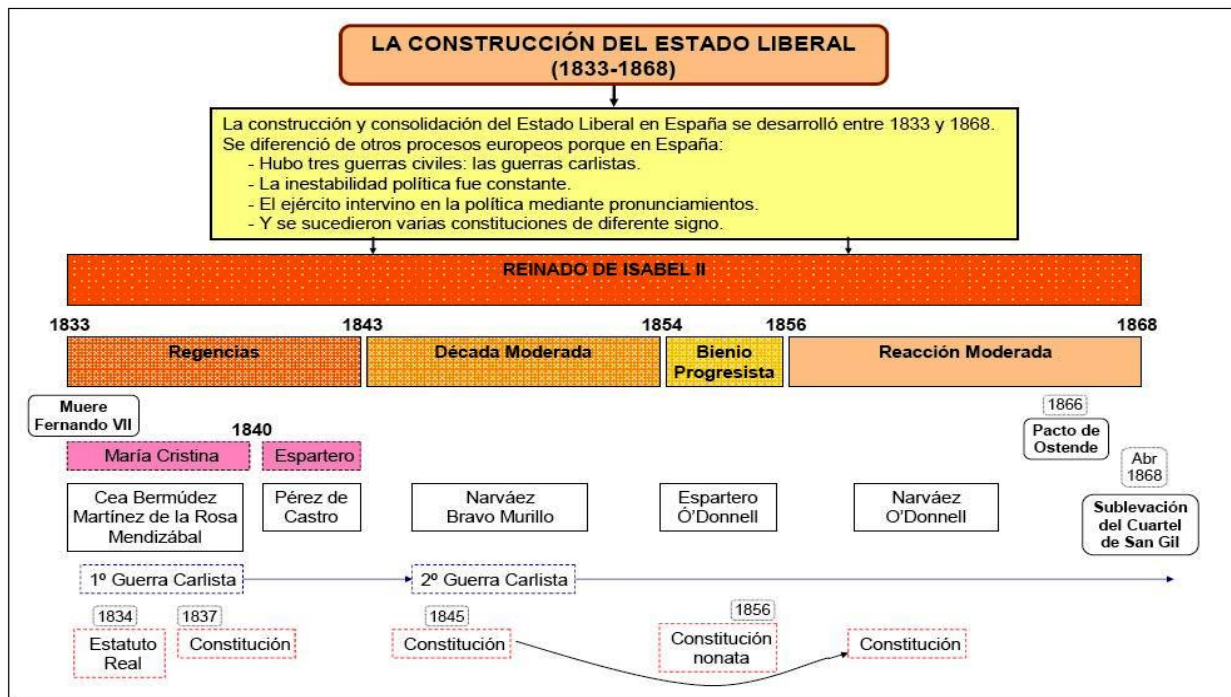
LA CONSTRUCCIÓN DEL ESTADO LIBERAL
(1833-1868)

La construcción y consolidación del Estado Liberal en España se desarrolló entre 1833 y 1868. Se diferenció de otros procesos europeos porque en España:
- Hubo tres guerras civiles: las guerras carlistas.
- La inestabilidad política fue constante.
- El ejército intervino en la política mediante pronunciamientos.
- Y se sucedieron varias constituciones de diferente signo.

REINADO DE ISABEL II

1833
1843
1854
1856
1868

Regencias
Década Moderada
Bienio Progresista
Reacción Moderada

Muere Fernando VII

1840

María Cristina
Espartero

1866
Pacto de Ostende

Abr 1868
Sublevación del Cuartel de San Gil

Cea Bermúdez
Martínez de la Rosa
Mendizábal

Pérez de Castro

Narváez
Bravo Murillo

Espartero
O'Donnell

Narváez
O'Donnell

1º Guerra Carlista
2º Guerra Carlista

1834
Estatuto Real

1837
Constitución

1845
Constitución

1856
Constitución nonata

Constitución